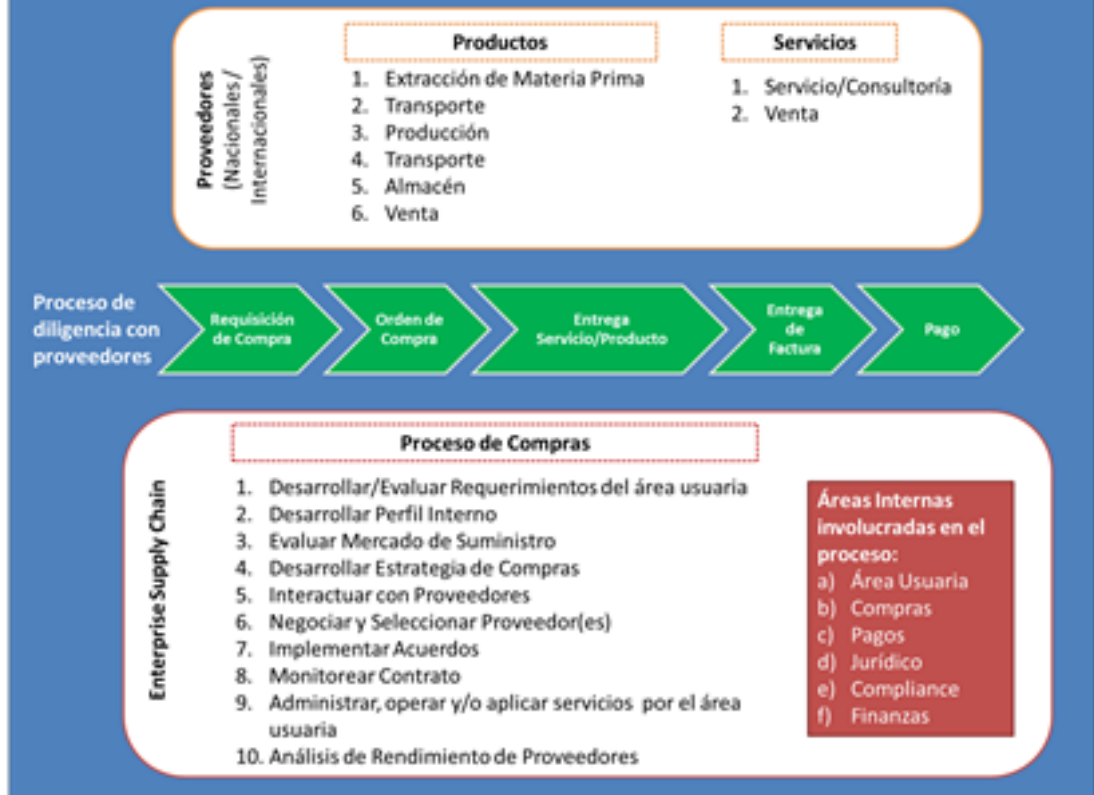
Proveedores (Nacionales / Internacionales)

Productos
1. Extracción de Materia Prima
2. Transporte
3. Producción
4. Transporte
5. Almacén
6. Venta

Servicios
1. Servicio/Consultoría
2. Venta

Proceso de diligencia con proveedores

Requisición de Compra

Orden de Compra

Entrega Servicio/Producto

Entrega de Factura

Pago

Enterprise Supply Chain

Proceso de Compras
1. Desarrollar/Evaluar Requerimientos del área usuaria
2. Desarrollar Perfil Interno
3. Evaluar Mercado de Suministro
4. Desarrollar Estrategia de Compras
5. Interactuar con Proveedores
6. Negociar y Seleccionar Proveedor(es)
7. Implementar Acuerdos
8. Monitorear Contrato
9. Administrar, operar y/o aplicar servicios por el área usuaria
10. Análisis de Rendimiento de Proveedores

Áreas Internas involucradas en el proceso:
a) Área Usuaria
b) Compras
c) Pagos
d) Jurídico
e) Compliance
f) Finanzas